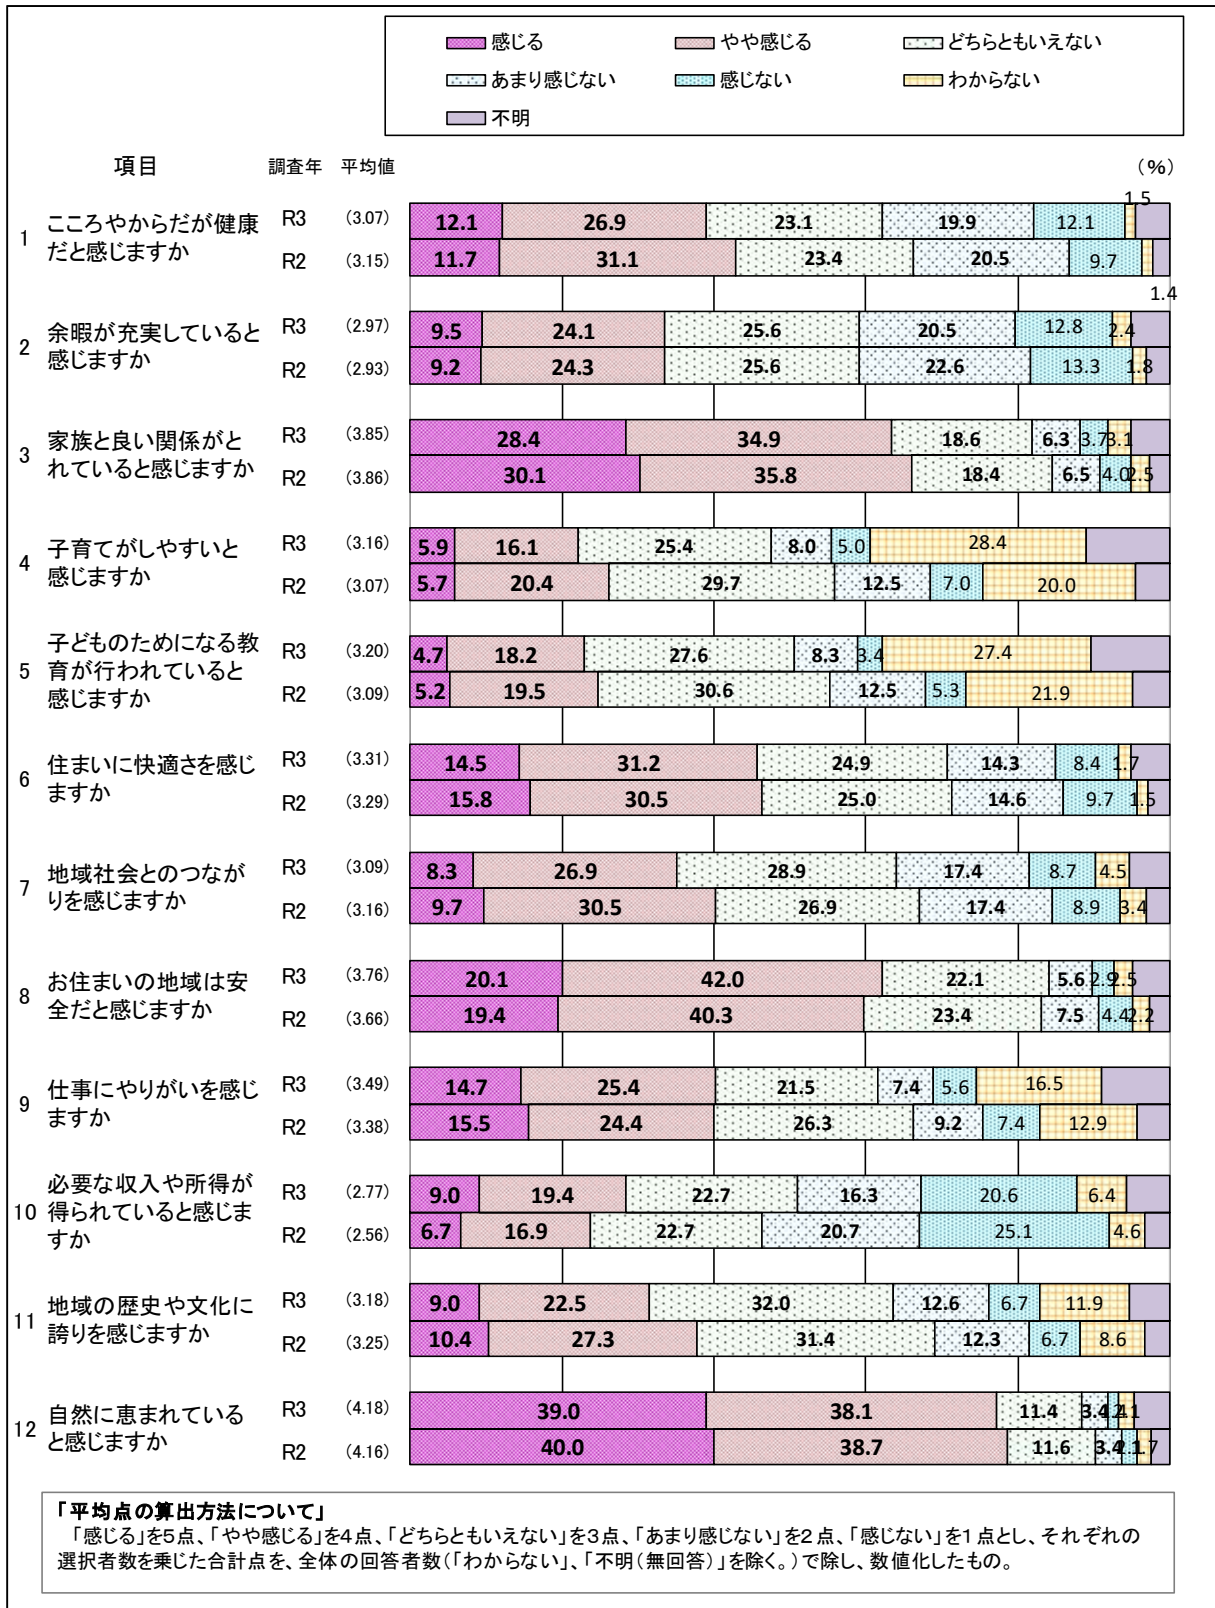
感じる　やや感じる　どちらともいえない
あまり感じない　感じない　わからない
不明

項目　調査年　平均値　(%)

1 こころやからだが健康だと感じますか
R3 (3.07) 12.1 26.9 23.1 19.9 12.1 1.5
R2 (3.15) 11.7 31.1 23.4 20.5 9.7 1.4

2 余暇が充実していると感じますか
R3 (2.97) 9.5 24.1 25.6 20.5 12.8 2.4
R2 (2.93) 9.2 24.3 25.6 22.6 13.3 1.8

3 家族と良い関係がとれていると感じますか
R3 (3.85) 28.4 34.9 18.6 6.3 3.7 3.1
R2 (3.86) 30.1 35.8 18.4 6.5 4.0 2.5

4 子育てがしやすいと感じますか
R3 (3.16) 5.9 16.1 25.4 8.0 5.0 28.4
R2 (3.07) 5.7 20.4 29.7 12.5 7.0 20.0

5 子どものためになる教育が行われていると感じますか
R3 (3.20) 4.7 18.2 27.6 8.3 3.4 27.4
R2 (3.09) 5.2 19.5 30.6 12.5 5.3 21.9

6 住まいに快適さを感じますか
R3 (3.31) 14.5 31.2 24.9 14.3 8.4 1.7
R2 (3.29) 15.8 30.5 25.0 14.6 9.7 1.5

7 地域社会とのつながりを感じますか
R3 (3.09) 8.3 26.9 28.9 17.4 8.7 4.5
R2 (3.16) 9.7 30.5 26.9 17.4 8.9 3.4

8 お住まいの地域は安全だと感じますか
R3 (3.76) 20.1 42.0 22.1 5.6 2.9 2.5
R2 (3.66) 19.4 40.3 23.4 7.5 4.4 2.2

9 仕事にやりがいを感じますか
R3 (3.49) 14.7 25.4 21.5 7.4 5.6 16.5
R2 (3.38) 15.5 24.4 26.3 9.2 7.4 12.9

10 必要な収入や所得が得られていると感じますか
R3 (2.77) 9.0 19.4 22.7 16.3 20.6 6.4
R2 (2.56) 6.7 16.9 22.7 20.7 25.1 4.6

11 地域の歴史や文化に誇りを感じますか
R3 (3.18) 9.0 22.5 32.0 12.6 6.7 11.9
R2 (3.25) 10.4 27.3 31.4 12.3 6.7 8.6

12 自然に恵まれていると感じますか
R3 (4.18) 39.0 38.1 11.4 3.4 2.1
R2 (4.16) 40.0 38.7 11.6 3.4 2.1 1.7

「平均点の算出方法について」
「感じる」を5点、「やや感じる」を4点、「どちらともいえない」を3点、「あまり感じない」を2点、「感じない」を1点とし、それぞれの選択者数を乗じた合計点を、全体の回答者数(「わからない」、「不明(無回答)」を除く。)で除し、数値化したもの。